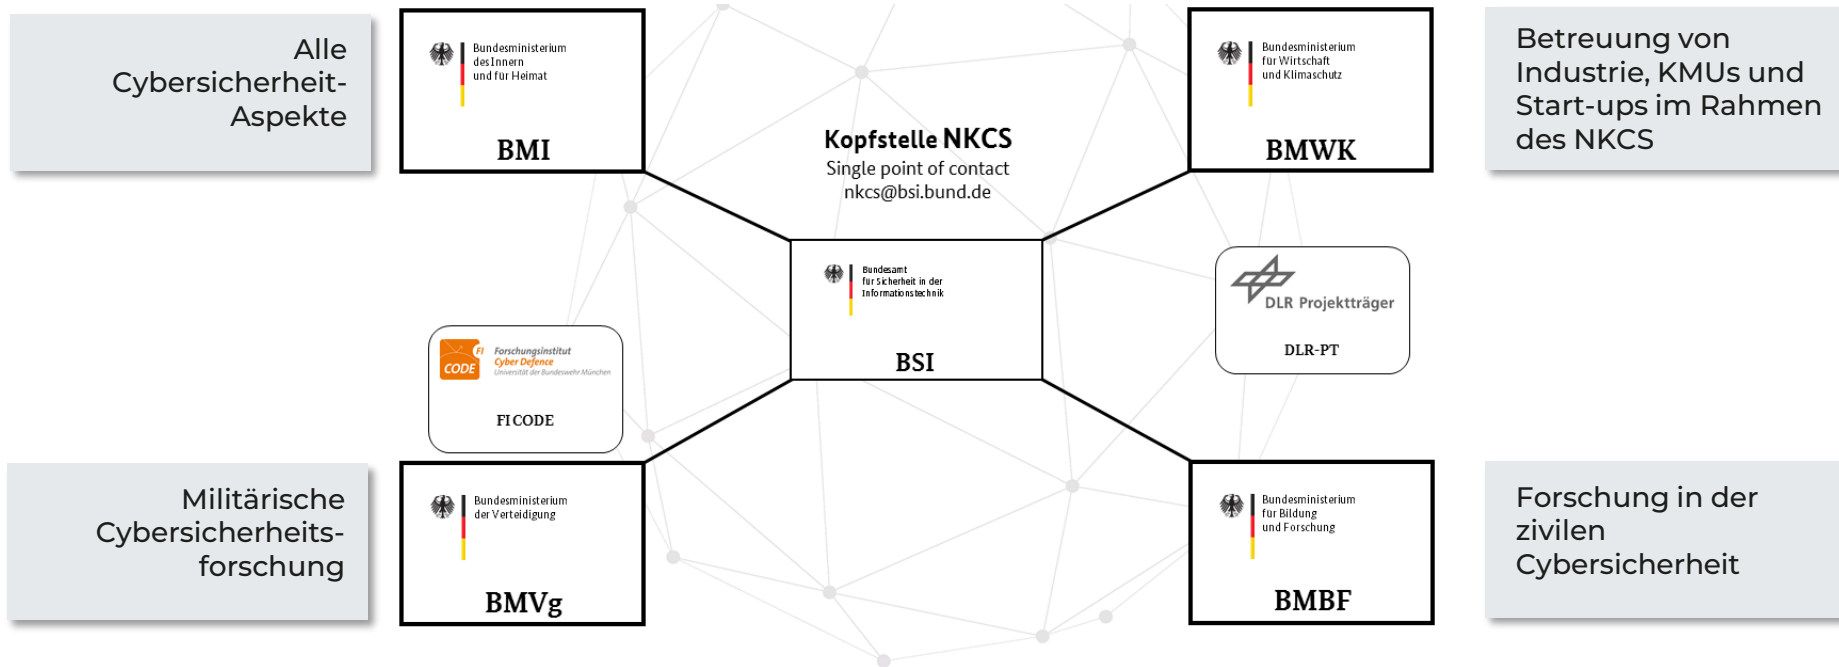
Alle Cybersicherheit-Aspekte

Bundesministerium des Innern und für Heimat

BMI

Kopfstelle NKCS
Single point of contact
nkcs@bsi.bund.de

Bundesministerium für Wirtschaft und Klimaschutz

BMWK

Betreuung von Industrie, KMUs und Start-ups im Rahmen des NKCS

Bundesamt für Sicherheit in der Informationstechnik

BSI

DLR Projektträger

DLR-PT

FI CODE Forschungsinstitut Cyber Defence Universität der Bundeswehr München

FI CODE

Militärische Cybersicherheits-forschung

Bundesministerium der Verteidigung

BMVg

Bundesministerium für Bildung und Forschung

BMBF

Forschung in der zivilen Cybersicherheit